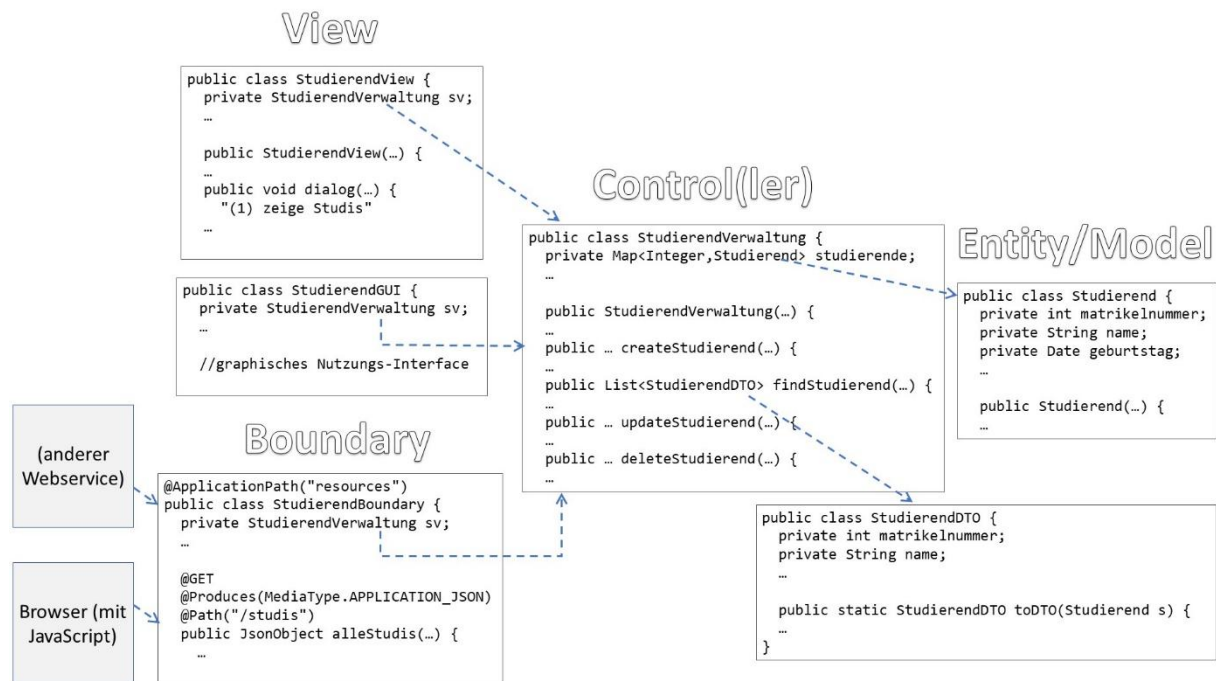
View

public class StudierendView {
  private StudierendVerwaltung sv;
  …

  public StudierendView(…) {
  …
  public void dialog(…) {
    "(1) zeige Studis"
  …

public class StudierendGUI {
  private StudierendVerwaltung sv;
  …

  //graphisches Nutzungs-Interface

Control(ler)

public class StudierendVerwaltung {
  private Map<Integer,Studierend> studierende;
  …

  public StudierendVerwaltung(…) {
  …
  public … createStudierend(…) {
  …
  public List<StudierendDTO> findStudierend(…) {
  …
  public … updateStudierend(…) {
  …
  public … deleteStudierend(…) {
  …

Entity/Model

public class Studierend {
  private int matrikelnummer;
  private String name;
  private Date geburtstag;
  …

  public Studierend(…) {
  …

(anderer Webservice)

Browser (mit JavaScript)

Boundary

@ApplicationPath("resources")
public class StudierendBoundary {
  private StudierendVerwaltung sv;
  …

  @GET
  @Produces(MediaType.APPLICATION_JSON)
  @Path("/studis")
  public JsonObject alleStudis(…) {
    …

public class StudierendDTO {
  private int matrikelnummer;
  private String name;
  …

  public static StudierendDTO toDTO(Studierend s) {
  …
}